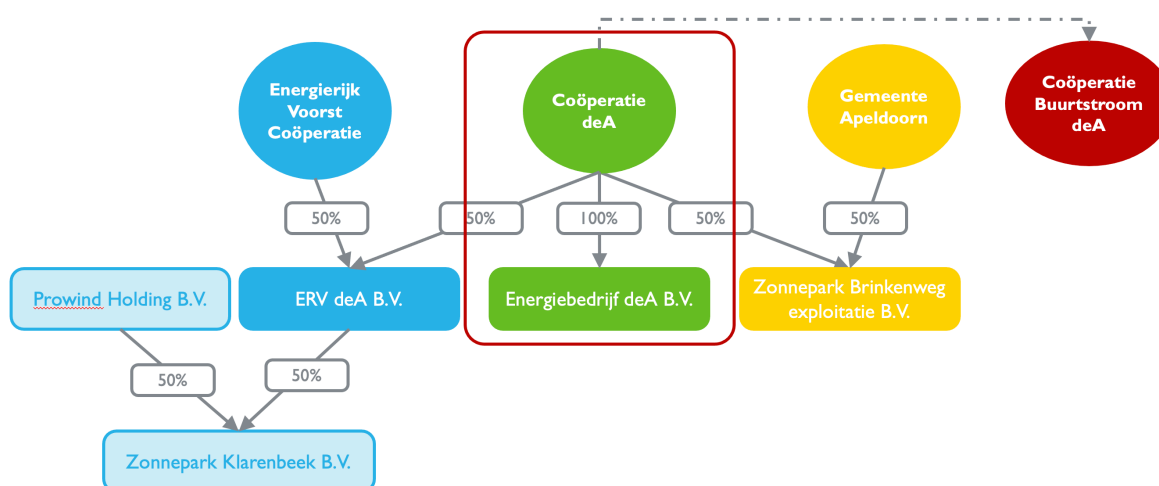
Energierijk Voorst Coöperatie

Coöperatie deA

Gemeente Apeldoorn

Coöperatie Buurtstroom deA

50%

50%

100%

50%

50%

Prowind Holding B.V.

ERV deA B.V.

Energiebedrijf deA B.V.

Zonnepark Brinkenweg exploitatie B.V.

50%

50%

Zonnepark Klarenbeek B.V.